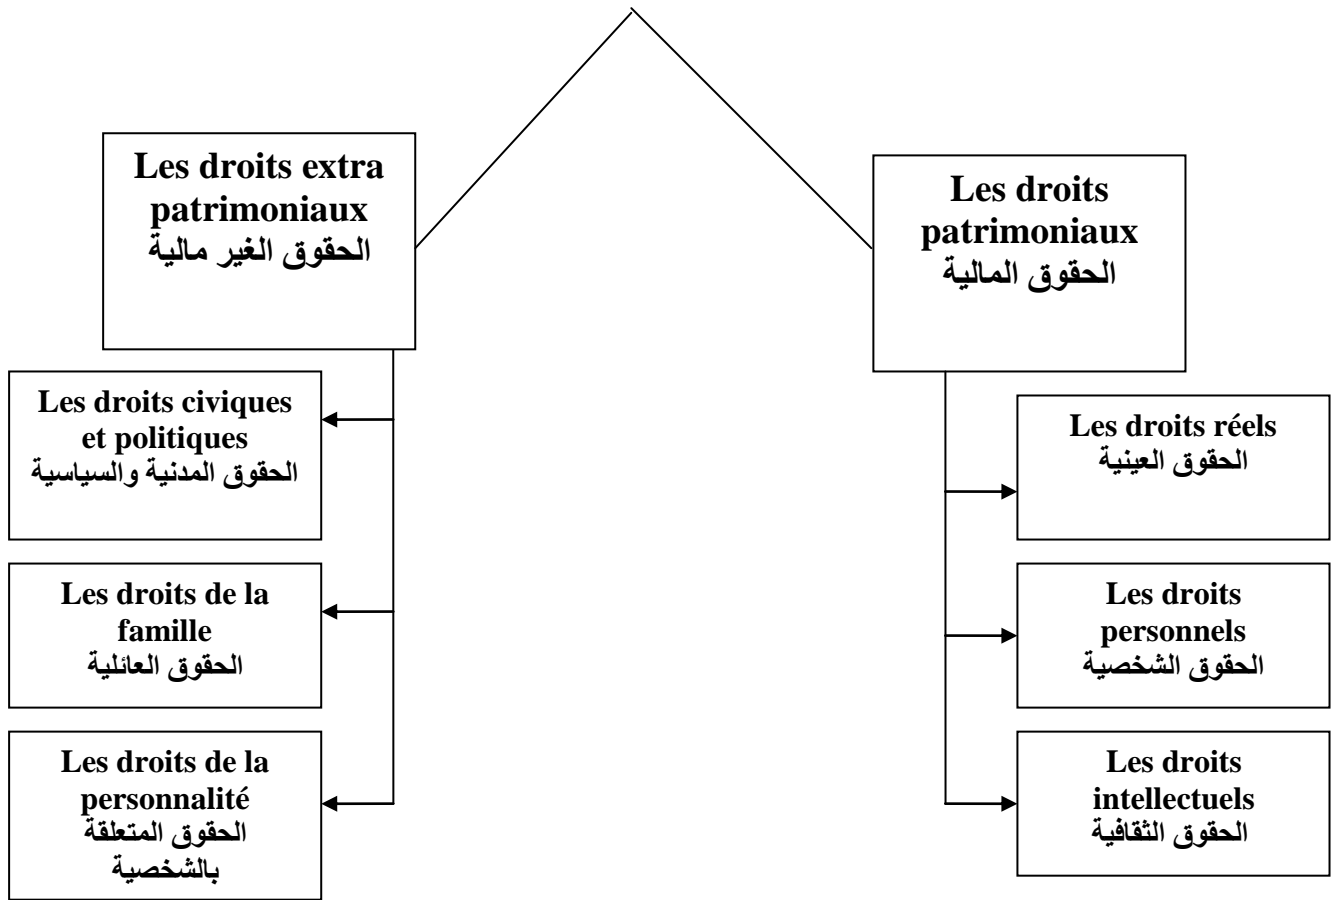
Les droits extra patrimoniaux
الحقوق الغير مالية

Les droits civiques et politiques
الحقوق المدنية والسياسية

Les droits de la famille
الحقوق العائلية

Les droits de la personnalité
الحقوق المتعلقة بالشخصية

Les droits patrimoniaux
الحقوق المالية

Les droits réels
الحقوق العينية

Les droits personnels
الحقوق الشخصية

Les droits intellectuels
الحقوق الثقافية